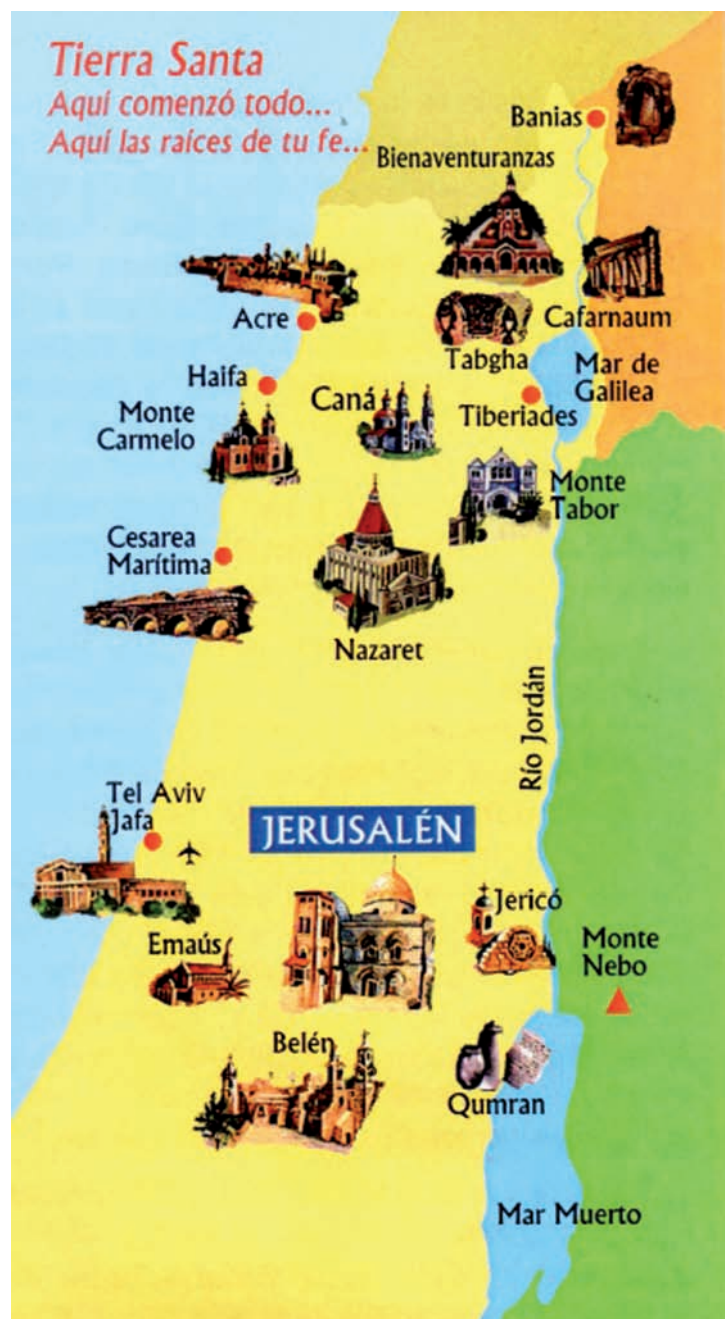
Tierra Santa
Aquí comenzó todo...
Aquí las raíces de tu fe...

Banias
Bienaventuranzas
Acre
Cafarnaum
Tabgha
Mar de Galilea
Haifa
Monte Carmelo
Caná
Tiberiades
Monte Tabor
Cesarea Marítima
Nazaret
Río Jordán
Tel Aviv Jafa
JERUSALÉN
Jericó
Emaús
Monte Nebo
Belén
Qumran
Mar Muerto